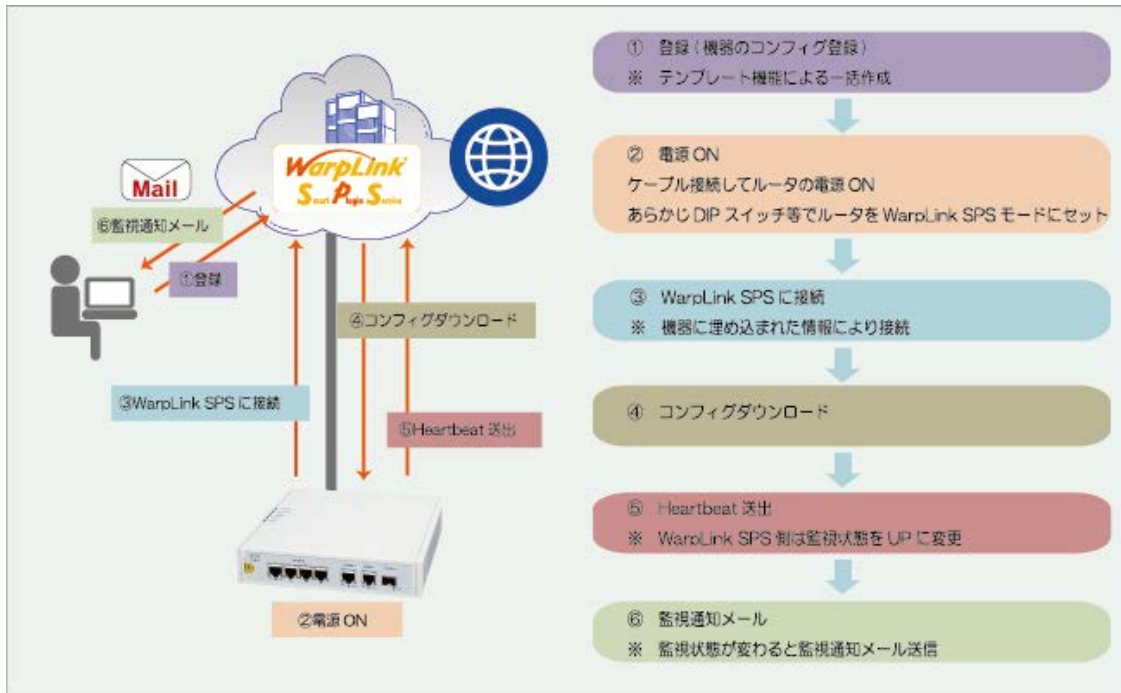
Mail

WarpLink
Smart Plugin Service

⑥監視通知メール

①登録

④コンフィグダウンロード

③WarpLink SPS に接続

⑤Heartbeat 送出

②電源 ON

① 登録（機器のコンフィグ登録）
※ テンプレート機能による一括作成

② 電源 ON
ケーブル接続してルータの電源 ON
あらかじめ DIP スイッチ等でルータを WarpLink SPS モードにセット

③ WarpLink SPS に接続
※ 機器に埋め込まれた情報により接続

④ コンフィグダウンロード

⑤ Heartbeat 送出
※ WarpLink SPS 側は監視状態を UP に変更

⑥ 監視通知メール
※ 監視状態が変わると監視通知メール送信